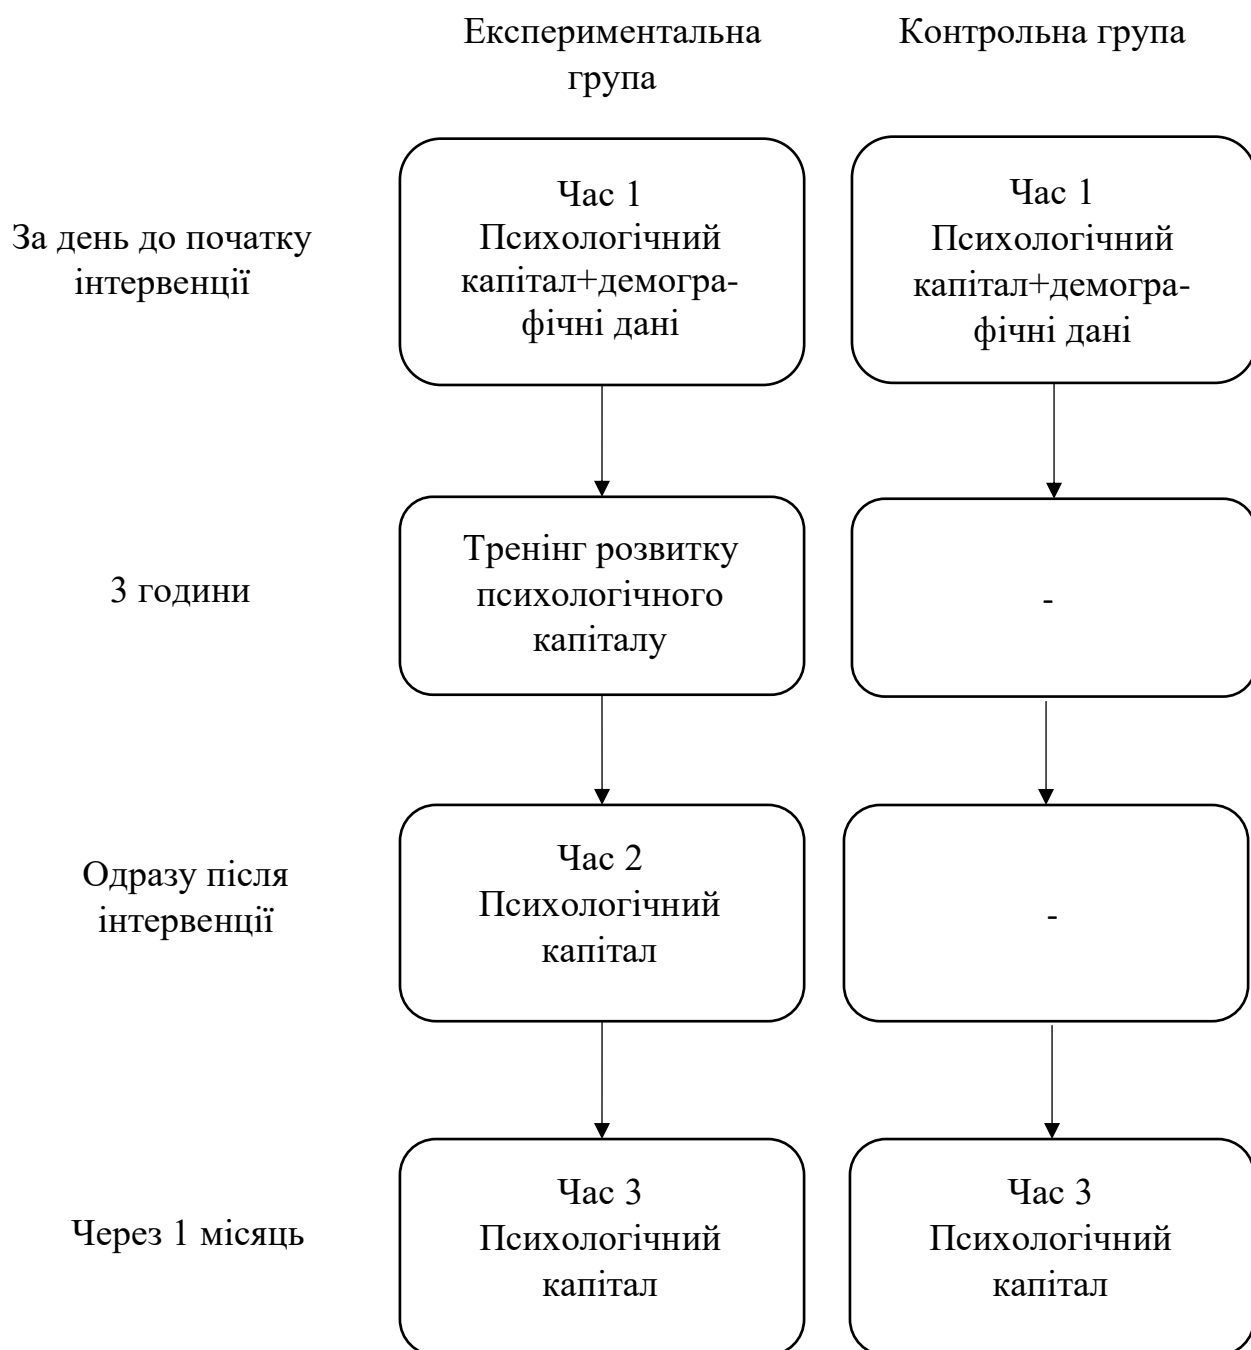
Експериментальна група

Контрольна група

За день до початку інтервенції

Час 1
Психологічний капітал+демографічні дані

Час 1
Психологічний капітал+демографічні дані

3 години

Тренінг розвитку психологічного капіталу

-

Одразу після інтервенції

Час 2
Психологічний капітал

-

Через 1 місяць

Час 3
Психологічний капітал

Час 3
Психологічний капітал